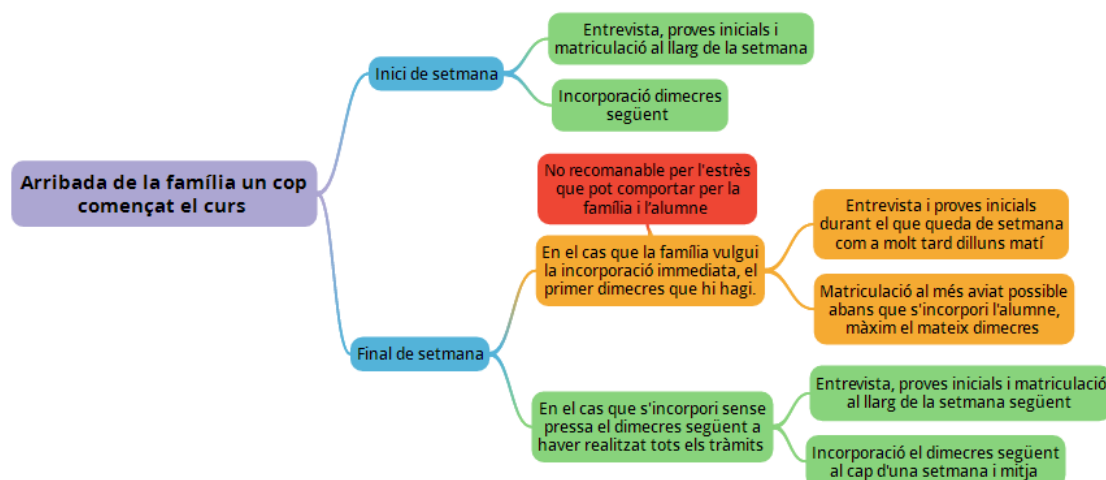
Arribada de la família un cop començat el curs

Inici de setmana

Entrevista, proves inicials i matriculació al llarg de la setmana

Incorporació dimecres següent

Final de setmana

No recomanable per l'estrès que pot comportar per la família i l'alumne

En el cas que la família vulgui la incorporació immediata, el primer dimecres que hi hagi.

Entrevista i proves inicials durant el que queda de setmana com a molt tard dilluns matí

Matriculació al més aviat possible abans que s'incorpori l'alumne, màxim el mateix dimecres

En el cas que s'incorpori sense pressa el dimecres següent a haver realitzat tots els tràmits

Entrevista, proves inicials i matriculació al llarg de la setmana següent

Incorporació el dimecres següent al cap d'una setmana i mitja